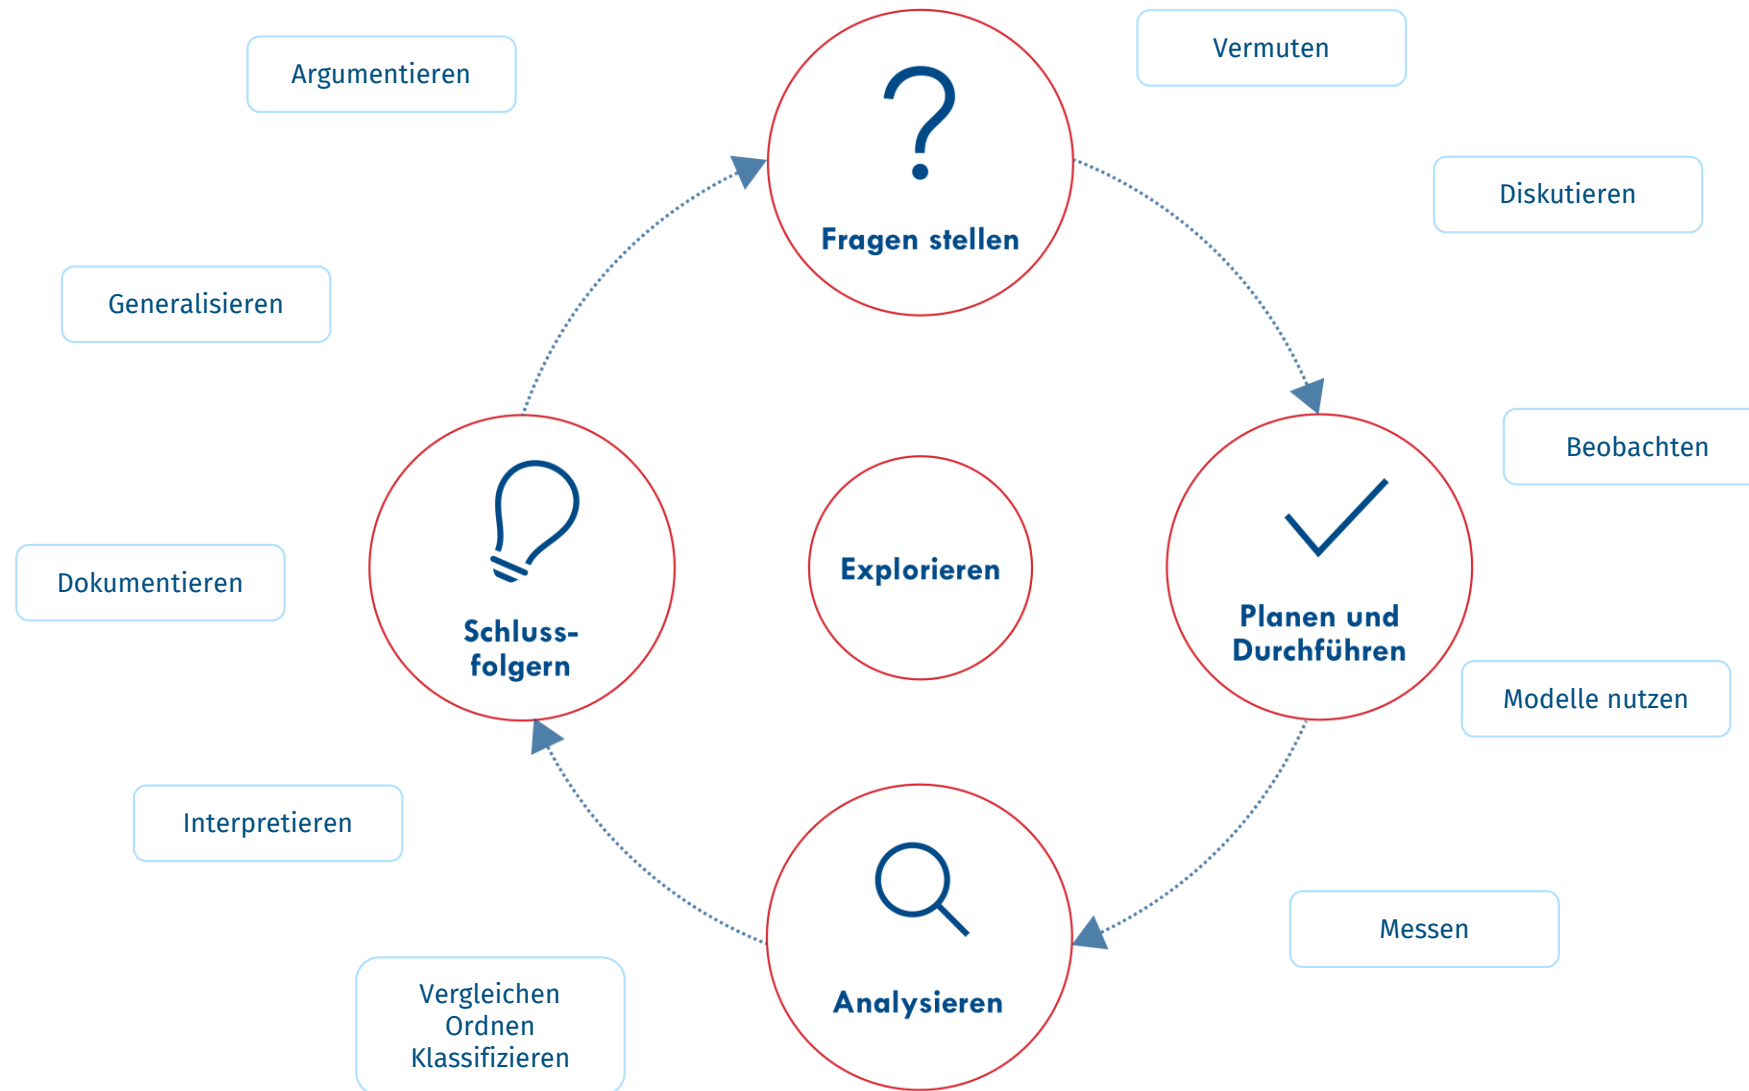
Argumentieren

?

Fragen stellen

Vermuten

Diskutieren

Generalisieren

Beobachten

Dokumentieren

Schlussfolgern

Explorieren

Planen und Durchführen

Modelle nutzen

Interpretieren

Messen

Analysieren

Vergleichen
Ordnen
Klassifizieren